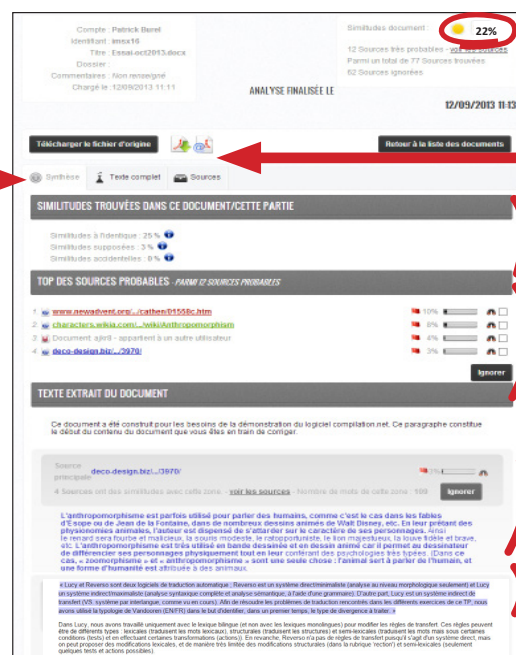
Compte : Patrick Berel
Identifiant : imsx16
Titre : Essai-oct2013.docx
Dossier :
Commentaires : Non renseigné
Chargé le : 12/09/2013 11:11

ANALYSE FINALISÉE LE

12/09/2013 11:13

Similitudes document : 22%

12 Sources très probables - voir les sources
Parmi un total de 77 Sources trouvées
62 Sources ignorées

Télécharger le fichier d'origine

Retour à la liste des documents

Synthèse
Texte complet
Sources

SIMILITUDES TROUVÉES DANS CE DOCUMENT/CETTE PARTIE

Similitudes à l'identique : 25 %
Similitudes supposées : 3 %
Similitudes accidentelles : 0 %

TOP DES SOURCES PROBABLES - PARMI 12 SOURCES PROBABLES

1. www.newadvent.org/.../cathen/01558c.htm 10%
2. characters.wikia.com/.../wiki/Anthropomorphism 8%
3. Document, ajtr8 - appartient à un autre utilisateur 4%
4. deco-design.biz/.../3970/ 3%

Ignorer

TEXTE EXTRAIT DU DOCUMENT

Ce document a été construit pour les besoins de la démonstration du logiciel compilatio.net. Ce paragraphe constitue le début du contenu du document que vous êtes en train de corriger.

Source principale deco-design.biz/.../3970/ 3%
4 Sources ont des similitudes avec cette zone - voir les sources - Nombre de mots de cette zone : 109
Ignorer

L'anthropomorphisme est parfois utilisé pour parler des humains, comme c'est le cas dans les fables d'Esope ou de Jean de la Fontaine, dans de nombreux dessins animés de Walt Disney, etc. En leur prêtant des physionomies animales, l'auteur est dispensé de s'attarder sur le caractère de ses personnages. Ainsi le renard sera fourbe et malicieux, la souris modeste, le ratopportuniste, le lion majestueux, la louve fidèle et brave, etc. L'anthropomorphisme est très utilisé en bande dessinée et en dessin animé car il permet au dessinateur de différencier ses personnages physiquement tout en leur conférant des psychologies très typées. (Dans ce cas, « zoomorphisme » et « anthropomorphisme » sont une seule chose : l'animal sert à parler de l'humain, et une forme d'humanité est attribuée à des animaux.

« Lucy et Reverso sont deux logiciels de traduction automatique ; Reverso est un système direct/minimaliste (analyse au niveau morphologique seulement) et Lucy un système indirect/maximaliste (analyse syntaxique complète et analyse sémantique, à l'aide d'une grammaire). D'autre part, Lucy est un système indirect de transfert (VS. système par interlangue, comme vu en cours). Afin de résoudre les problèmes de traduction rencontrés dans les différents exercices de ce TP, nous avons utilisé la typologie de Vandooren (ENPR) dans le but d'identifier, dans un premier temps, le type de divergence à traiter. »

Dans Lucy, nous avons travaillé uniquement avec le lexique bilingue (et non avec les lexiques monolingues) pour modifier les règles de transfert. Ces règles peuvent être de différents types : lexicales (traduisent les mots lexicaux), structurales (traduisent les structures) et semi-lexicales (traduisent les mots mais sous certaines conditions (texts) et en effectuant certaines transformations (actions)). En revanche, Reverso n'a pas de règles de transfert puisqu'il s'agit d'un système direct, mais on peut proposer des modifications lexicales, et de manière très limitée des modifications structurales (dans la rubrique 'rection') et semi-lexicales (seulement quelques tests et actions possibles).